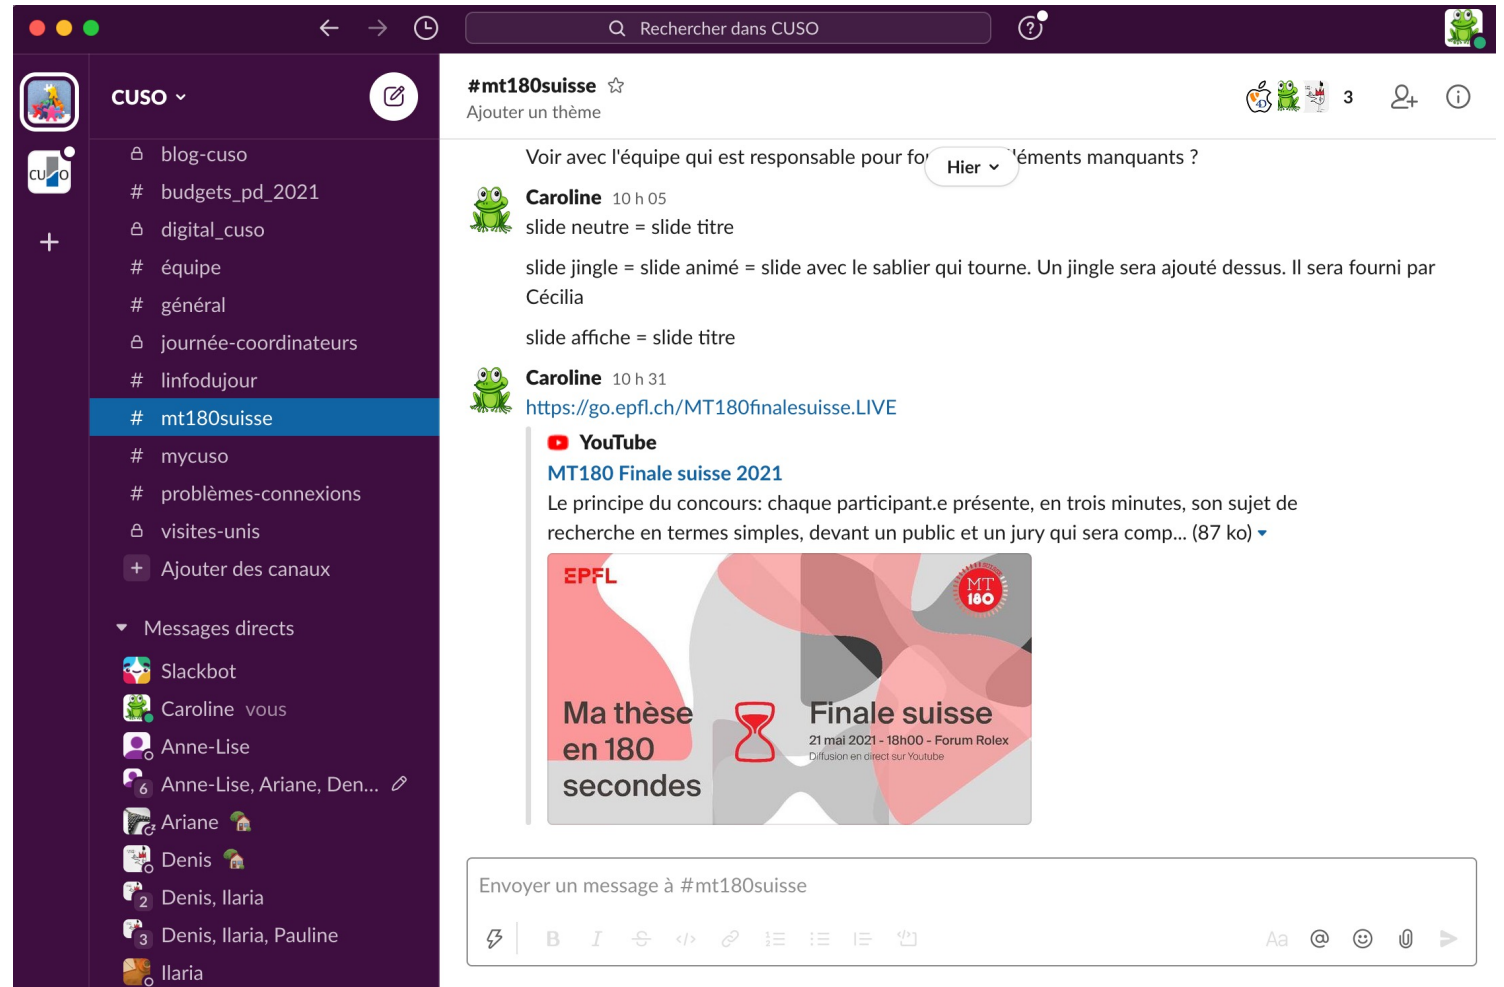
Rechercher dans CUSO

CU O

CUSO

blog-cuso
# budgets_pd_2021
digital_cuso
# équipe
# général
journée-coordinateurs
# linfodujour
# mt180suisse
# mycuso
# problèmes-connexions
visites-unis
+ Ajouter des canaux

Messages directs
Slackbot
Caroline vous
Anne-Lise
6 Anne-Lise, Ariane, Den...
Ariane
Denis
2 Denis, Ilaria
3 Denis, Ilaria, Pauline
Ilaria

#mt180suisse
Ajouter un thème

3

Voir avec l'équipe qui est responsable pour fo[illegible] Hier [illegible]éments manquants ?

Caroline 10 h 05
slide neutre = slide titre

slide jingle = slide animé = slide avec le sablier qui tourne. Un jingle sera ajouté dessus. Il sera fourni par Cécilia

slide affiche = slide titre

Caroline 10 h 31
https://go.epfl.ch/MT180finalesuisse.LIVE

YouTube
MT180 Finale suisse 2021
Le principe du concours: chaque participant.e présente, en trois minutes, son sujet de recherche en termes simples, devant un public et un jury qui sera comp... (87 ko)

EPFL
MT 180
Ma thèse en 180 secondes
Finale suisse
21 mai 2021 - 18h00 - Forum Rolex
Diffusion en direct sur Youtube

Envoyer un message à #mt180suisse

Aa @